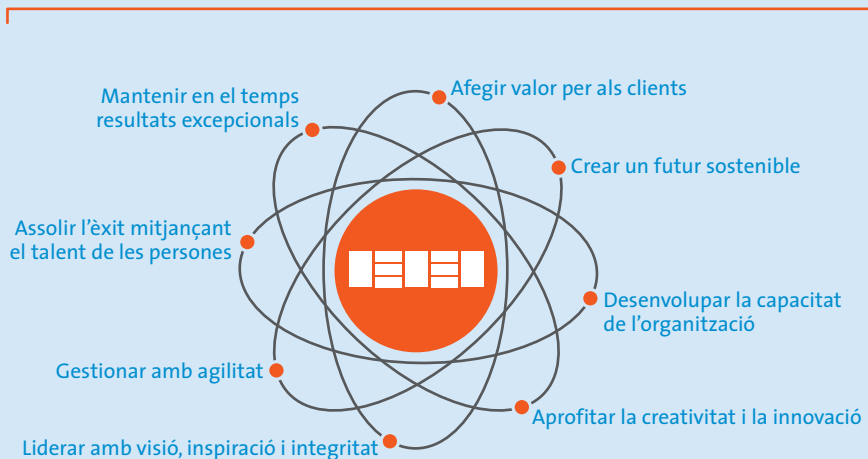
Mantenir en el temps resultats excepcionals

Afegir valor per als clients

Crear un futur sostenible

Assolir l'èxit mitjançant el talent de les persones

Desenvolupar la capacitat de l'organització

Gestionar amb agilitat

Aprofitar la creativitat i la innovació

Liderar amb visió, inspiració i integritat